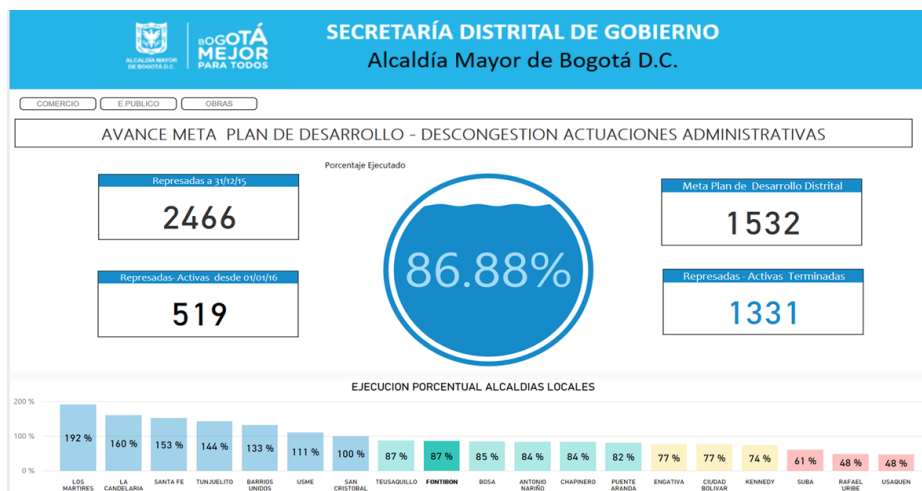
ALCALDÍA MAYOR DE BOGOTÁ D.C.

BOGOTÁ MEJOR PARA TODOS

SECRETARÍA DISTRITAL DE GOBIERNO
Alcaldía Mayor de Bogotá D.C.

COMERCIO
E.PUBLICO
OBRAS

AVANCE META PLAN DE DESARROLLO - DESCONGESTION ACTUACIONES ADMINISTRATIVAS

Represadas a 31/12/15
2466

Represadas- Activas desde 01/01/16
519

Porcentaje Ejecutado
86.88%

Meta Plan de Desarrollo Distrital
1532

Represadas - Activas Terminadas
1331

EJECUCION PORCENTUAL ALCALDIAS LOCALES

200 %
100 %
0 %

| 192 % | 160 % | 153 % | 144 % | 133 % | 111 % | 100 % | 87 % | 87 % | 85 % | 84 % | 84 % | 82 % | 77 % | 77 % | 74 % | 61 % | 48 % | 48 % |
|---|---|---|---|---|---|---|---|---|---|---|---|---|---|---|---|---|---|---|
| LOS MARTIRES | LA CANDELARIA | SANTA FE | TUNJUELITO | BARRIOS UNIDOS | USME | SAN CRISTOBAL | TEUSAQUILLO | FONTIBON | BOSA | ANTONIO NARIÑO | CHAPINERO | PUENTE ARANDA | ENGATIVA | CIUDAD BOLIVAR | KENNEDY | SUBA | RAFAEL URIBE | USAQUEN |